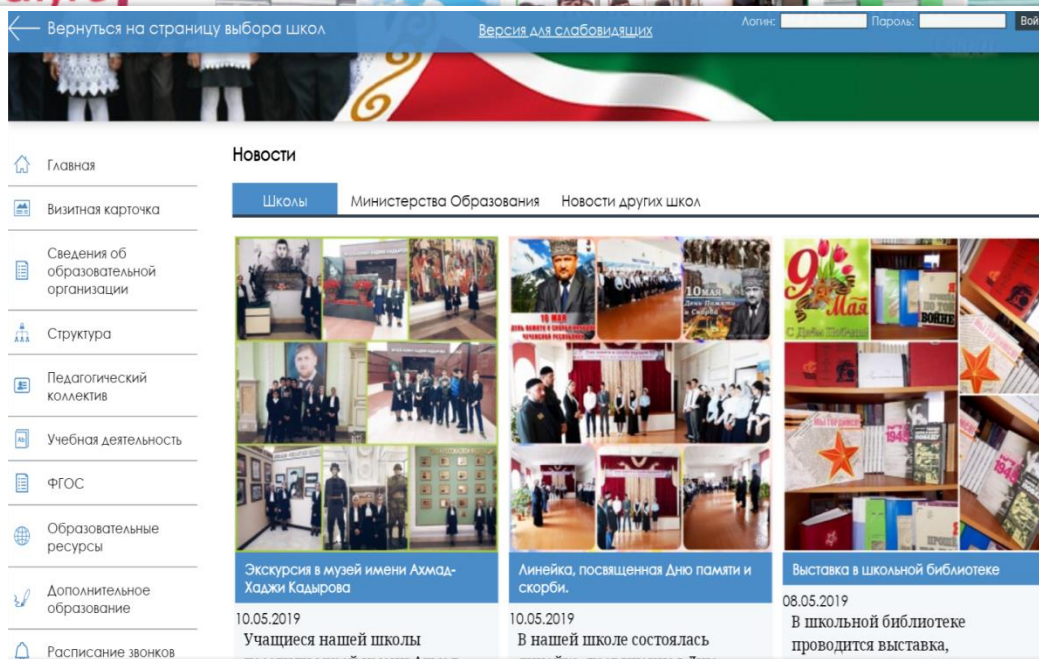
Вернуться на страницу выбора школ

Версия для слабовидящих

Логин:

Пароль:

Вой

Главная

Визитная карточка

Сведения об образовательной организации

Структура

Педагогический коллектив

Учебная деятельность

ФГОС

Образовательные ресурсы

Дополнительное образование

Расписание звонков

Новости

Школы

Министерства Образования

Новости других школ

10 МАЯ ДЕНЬ ПАМЯТИ И СКОРБИ НАРОДОВ ЧЕЧЕНСКОЙ РЕСПУБЛИКИ

10 МАЯ День Памяти и Скорби

9 Мая С Днём Победы

Экскурсия в музей имени Ахмад-Хаджи Кадырова

10.05.2019

Учащиеся нашей школы

Линейка, посвященная Дню памяти и скорби.

10.05.2019

В нашей школе состоялась

Выставка в школьной библиотеке

08.05.2019

В школьной библиотеке проводится выставка,